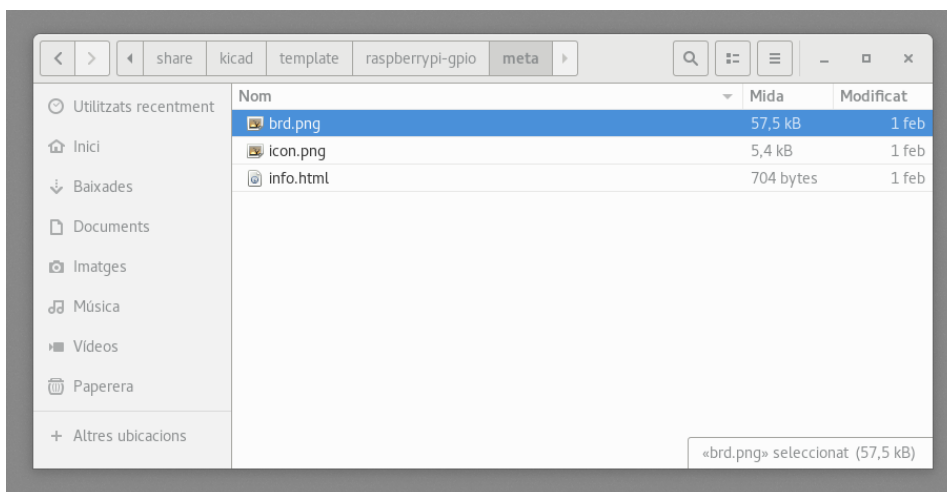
share kicad template raspberrypi-gpio meta

Utilitzats recentment
Inici
Baixades
Documents
Imatges
Música
Vídeos
Paperera
+ Altres ubicacions

| Nom | Mida | Modificat |
|---|---|---|
| brd.png | 57,5 kB | 1 feb |
| icon.png | 5,4 kB | 1 feb |
| info.html | 704 bytes | 1 feb |

«brd.png» seleccionat (57,5 kB)